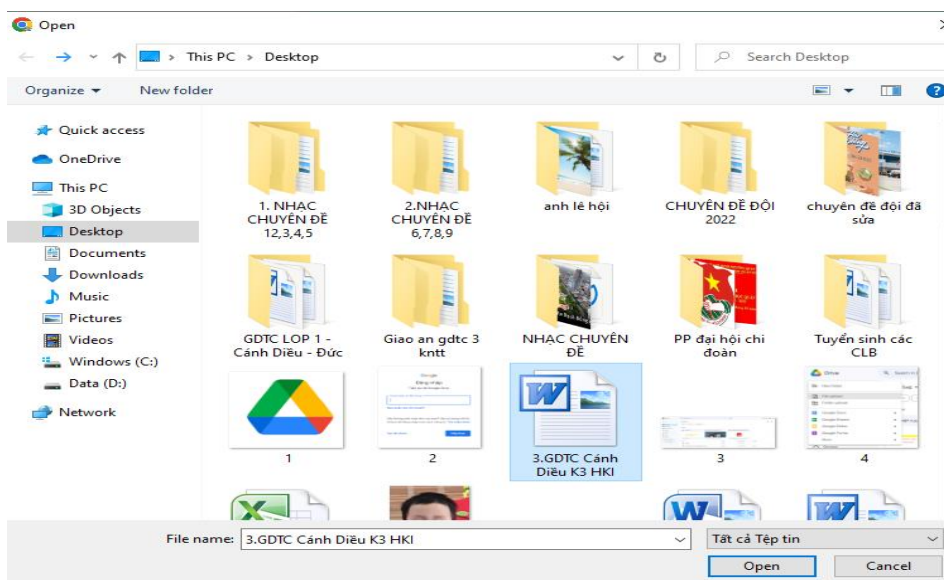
Open

This PC > Desktop

Search Desktop

Organize ▾ New folder

Quick access
OneDrive
This PC
3D Objects
Desktop
Documents
Downloads
Music
Pictures
Videos
Windows (C:)
Data (D:)
Network

1. NHẠC CHUYÊN ĐỀ 12,3,4,5

2.NHẠC CHUYÊN ĐỀ 6,7,8,9

anh lé hội

CHUYÊN ĐỀ ĐỘI 2022

chuyên đề đội đã sửa

GDTC LOP 1 - Cánh Diều - Đức

Giao an gdtc 3 kntt

NHẠC CHUYÊN ĐỀ

PP đại hội chi đoàn

Tuyển sinh các CLB

1

2

3.GDTC Cánh Diều K3 HKI

3

4

File name: 3.GDTC Cánh Diều K3 HKI

Tất cả Tệp tin

Open

Cancel